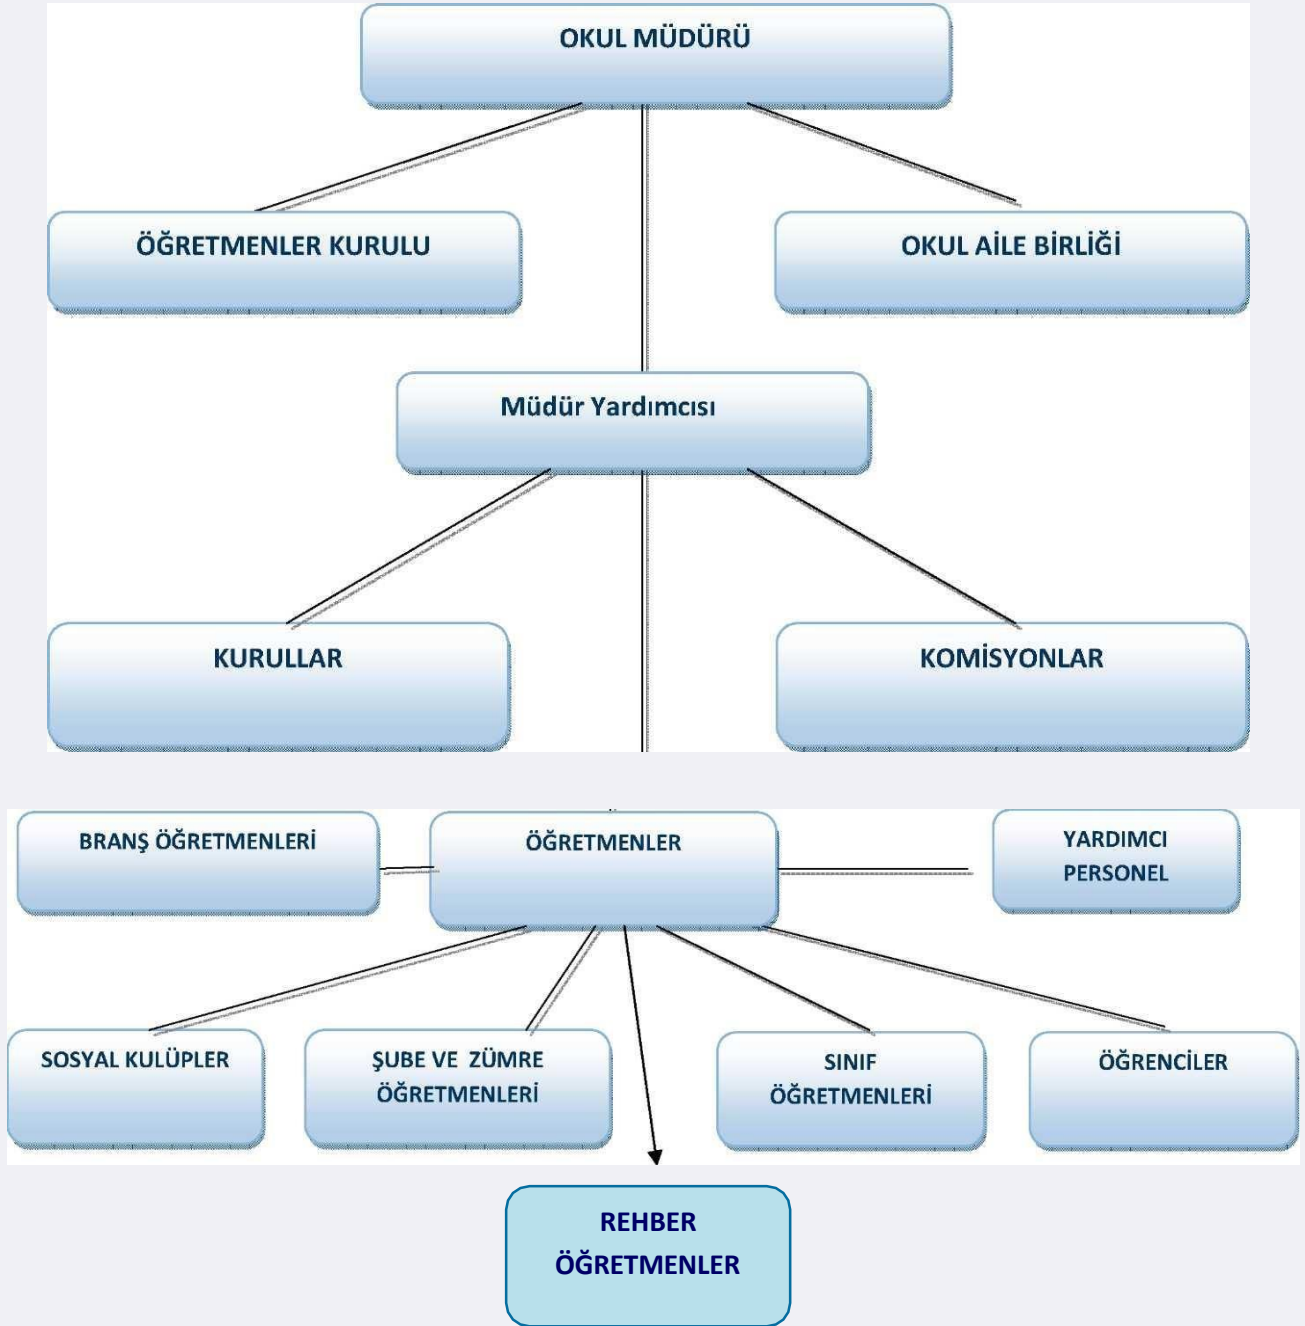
OKUL MÜDÜRÜ

ÖĞRETMENLER KURULU

OKUL AİLE BİRLİĞİ

Müdür Yardımcısı

KURULLAR

KOMİSYONLAR

BRANŞ ÖĞRETMENLERİ

ÖĞRETMENLER

YARDIMCI PERSONEL

SOSYAL KULÜPLER

ŞUBE VE ZÜMRE ÖĞRETMENLERİ

SINIF ÖĞRETMENLERİ

ÖĞRENCİLER

REHBER ÖĞRETMENLER